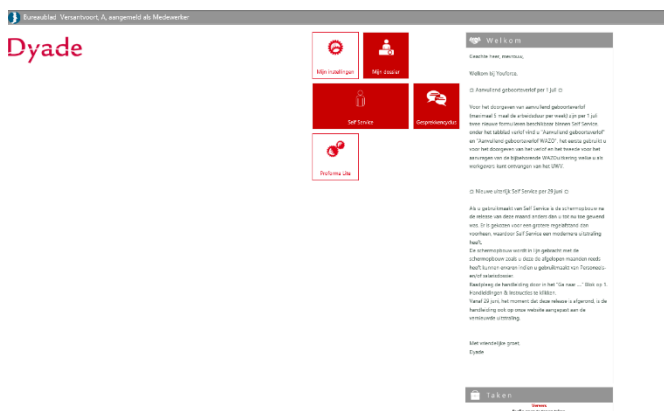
Bureaublad Versantvoort, A. aangemeld als Medewerker

Dyade

Mijn instellingen

Mijn dossier

Self Service

Gesprekkencyclus

Proforma Lite

Welkom

Geachte heer, mevrouw,

Welkom bij Youforce.

Aanvullend geboorteverlof per 1 juli

Voor het doorgeven van aanvullend geboorteverlof (maximaal 5 maal de arbeidsduur per week) zijn per 1 juli twee nieuwe formulieren beschikbaar binnen Self Service. Onder het tabblad verlof vindt u "Aanvullend geboorteverlof" en "Aanvullend geboorteverlof WAZO". Het eerste gebruikt u voor het doorgeven van het verlof en het tweede voor het aanvragen van de bijbehorende WAZO-uitkering welke u als werkgever(s) kunt ontvangen van het UWV.

Nieuwe uitstrijk Self Service per 29 juni

Als u gebruikmaakt van Self Service is de schermopbouw na de release van deze maand anders dan u tot nu toe gewend was. Er is gekozen voor een grotere ingrediënt voorheen, waardoor Self Service een moderner uitstraling heeft.
De schermopbouw wordt in lijn gebracht met de schermopbouw zoals u deze de afgelopen maanden reeds heeft kunnen ervaren indien u gebruikmaakt van Youforce-entiteit selectiebeheer.
Raadpleeg de handleiding door in het "Ga naar ..." Wat op 1. Handleidingen & Instructies te klikken.
Vanaf 29 juni, het moment dat deze release is afgerond, is de handleiding ook op onze website aangepast aan de vernieuwde uitstraling.

Met vriendelijke groet,
Dyade

Taken

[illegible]
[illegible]